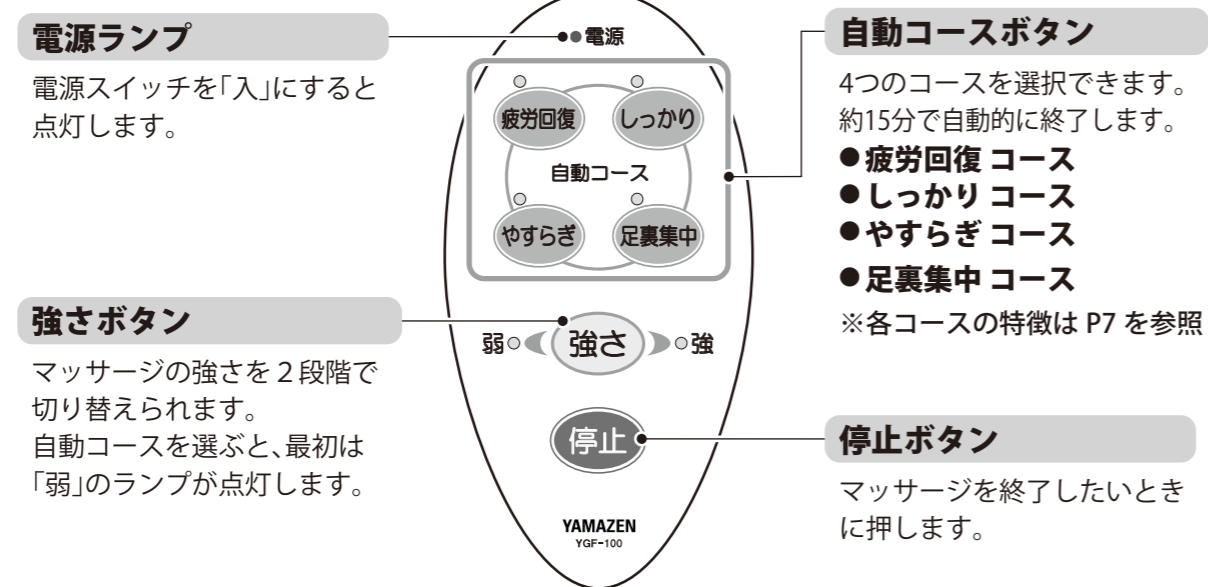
電源ランプ

電源スイッチを「入」にすると点灯します。

電源

疲労回復

しっかり

自動コース

やすらぎ

足裏集中

自動コースボタン

4つのコースを選択できます。約15分で自動的に終了します。

●疲労回復 コース
●しっかり コース
●やすらぎ コース
●足裏集中 コース

※各コースの特徴は P7 を参照

強さボタン

マッサージの強さを２段階で切り替えられます。
自動コースを選ぶと、最初は「弱」のランプが点灯します。

弱

強さ

強

停止

停止ボタン

マッサージを終了したいときに押します。

YAMAZEN
YGF-100